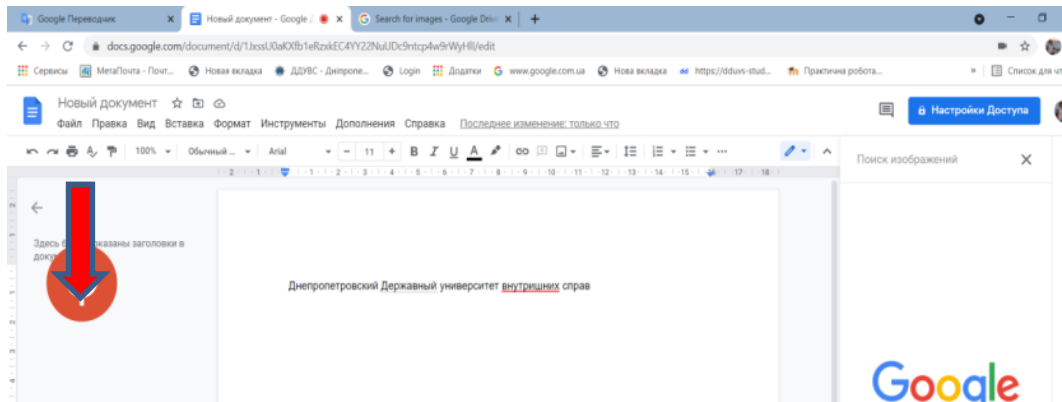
Google Переводчик
Новый документ - Google Д
Search for images - Google Drive
docs.google.com/document/d/1JxssU0aKXfb1eRzxkEC4YY22NuUDc9ntcp4w9rWyHIl/edit
Сервисы МетаПочта - Почт... Новая вкладка ДДУВС - Дніпропе... Login Додатки www.google.com.ua Нова вкладка https://dduvs-stud... Практична робота... Список для чт
Новый документ
Файл Правка Вид Вставка Формат Инструменты Дополнения Справка Последнее изменение: только что
Настройки Доступа
100% Обычный ... Arial 11
Поиск изображений
Здесь б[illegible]казаны заголовки в доку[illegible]
Днепропетровский Державный университет внутришних справ
Google